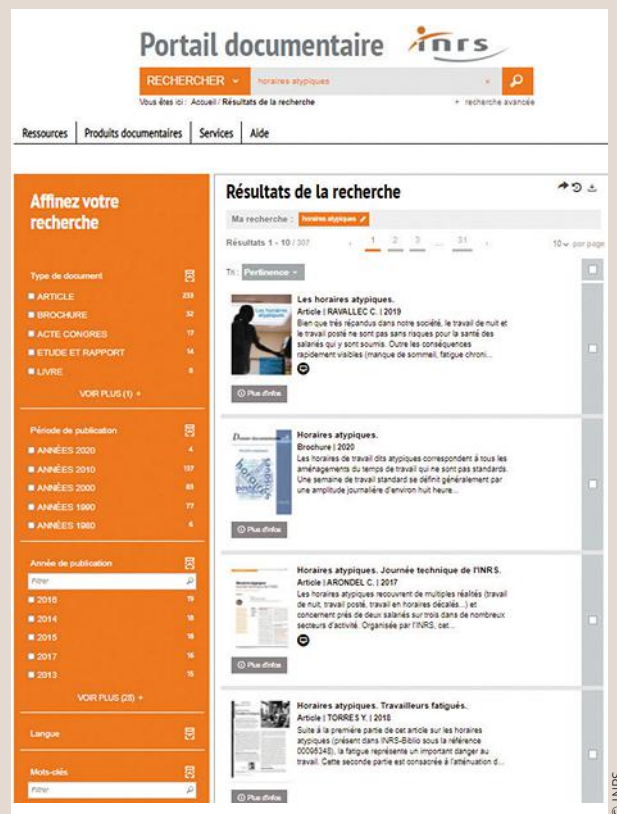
Portail documentaire inrs

RECHERCHER horaires atypiques

Vous êtes ici : Accueil / Résultats de la recherche

+ recherche avancée

Ressources | Produits documentaires | Services | Aide

Affinez votre recherche

Type de document
ARTICLE 259
BROCHURE 32
ACTE CONGRES 17
ETUDE ET RAPPORT 14
LIVRE 8
VOIR PLUS (1) +

Période de publication
ANNÉES 2020 4
ANNÉES 2010 107
ANNÉES 2000 85
ANNÉES 1990 77
ANNÉES 1980 6

Année de publication
Filtrer
2016 19
2014 18
2015 18
2017 16
2013 15
VOIR PLUS (28) +

Langue

Mots-clés
Filtrer

Résultats de la recherche

Ma recherche : horaires atypiques

Résultats 1 - 10 / 307

1 2 3 ... 31

10 par page

Tri : Pertinence

Les horaires atypiques.
Article | RAVALLEC C. | 2019
Bien que très répandus dans notre société, le travail de nuit et le travail posté ne sont pas sans risques pour la santé des salariés qui y sont soumis. Outre les conséquences rapidement visibles (manque de sommeil, fatigue chroni...
Plus d'infos

Horaires atypiques.
Brochure | 2020
Les horaires de travail dits atypiques correspondent à tous les aménagements du temps de travail qui ne sont pas standards. Une semaine de travail standard se définit généralement par une amplitude journalière d'environ huit heure...
Plus d'infos

Horaires atypiques. Journée technique de l'INRS.
Article | ARONDEL C. | 2017
Les horaires atypiques recouvrent de multiples réalités (travail de nuit, travail posté, travail en horaires décalés...) et concernent près de deux salariés sur trois dans de nombreux secteurs d'activité. Organisée par l'INRS, cet...
Plus d'infos

Horaires atypiques. Travailleurs fatigués.
Article | TORRES Y. | 2018
Suite à la première partie de cet article sur les horaires atypiques (présent dans INRS-Biblio sous la référence 00095348), la fatigue représente un important danger au travail. Cette seconde partie est consacrée à l'atténuation d...
Plus d'infos

© INRS